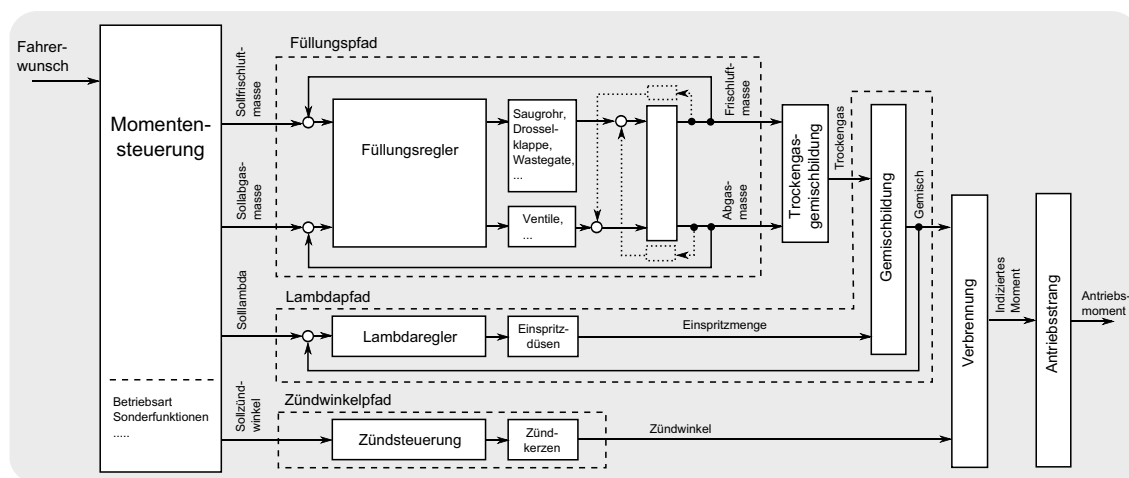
Fahrerwunsch

Momentensteuerung

Betriebsart
Sonderfunktionen
.....

Sollfrischluftmasse

Sollabgasmasse

Sollambda

Sollzündwinkel

Füllungspfad

Füllungsregler

Saugrohr, Drosselklappe, Wastegate, ...

Ventile, ...

Frischluftmasse

Abgasmasse

Trockengasgemischbildung

Trockengas

Gemischbildung

Gemisch

Lambdapfad

Lambdaregler

Einspritzdüsen

Einspritzmenge

Zündwinkelpfad

Zündsteuerung

Zündkerzen

Zündwinkel

Verbrennung

Indiziertes Moment

Antriebsstrang

Antriebsmoment